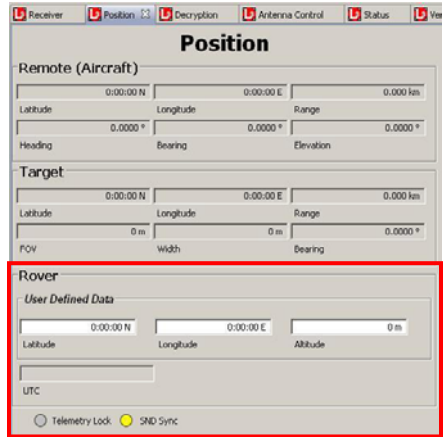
Receiver | Position | Decryption | Antenna Control | Status | Ver

Position

Remote (Aircraft)

0:00:00 N | 0:00:00 E | 0.000 km
Latitude | Longitude | Range
0.0000 ° | 0.0000 ° | 0.0000 °
Heading | Bearing | Elevation

Target

0:00:00 N | 0:00:00 E | 0.000 km
Latitude | Longitude | Range
0 m | 0 m | 0.0000 °
FOV | Width | Bearing

Rover

User Defined Data

0:00:00 N | 0:00:00 E | 0 m
Latitude | Longitude | Altitude

UTC

Telemetry Lock | SND Sync